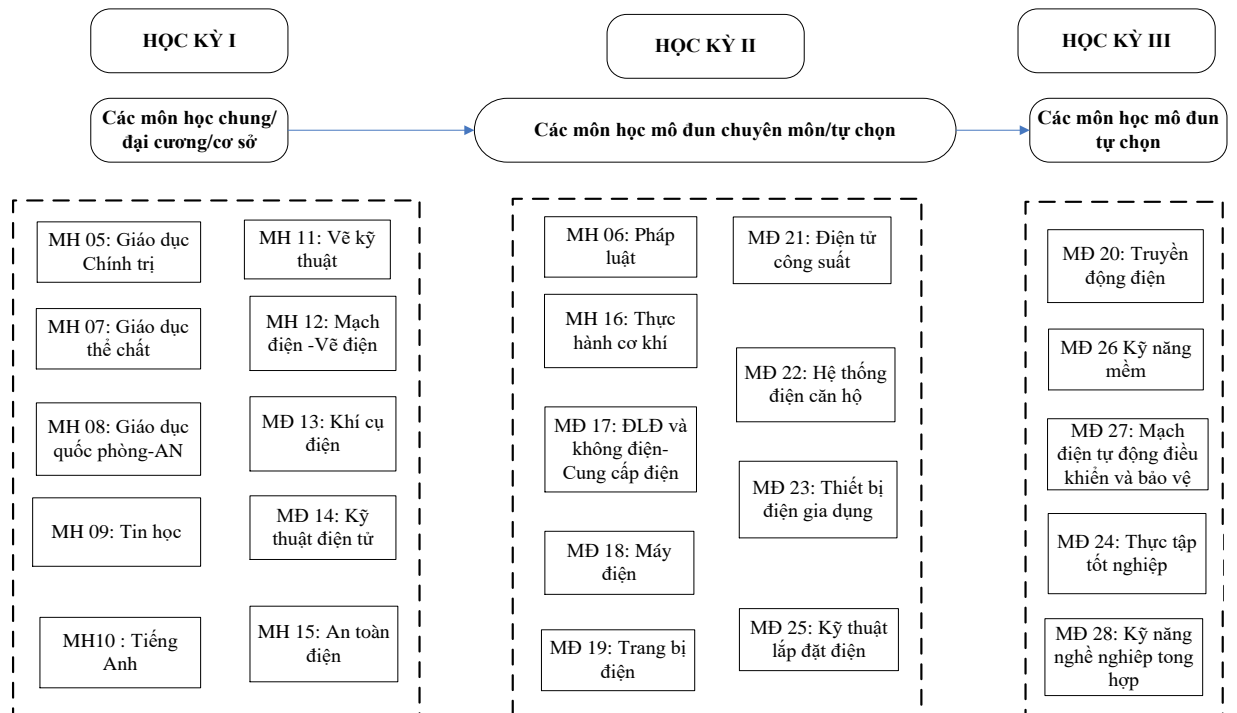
HỌC KỲ I

HỌC KỲ II

HỌC KỲ III

Các môn học chung/ đại cương/cơ sở

Các môn học mô đun chuyên môn/tự chọn

Các môn học mô đun tự chọn

MH 05: Giáo dục Chính trị

MH 11: Vẽ kỹ thuật

MH 07: Giáo dục thể chất

MH 12: Mạch điện -Vẽ điện

MH 08: Giáo dục quốc phòng-AN

MĐ 13: Khí cụ điện

MH 09: Tin học

MĐ 14: Kỹ thuật điện tử

MH10 : Tiếng Anh

MH 15: An toàn điện

MH 06: Pháp luật

MĐ 21: Điện tử công suất

MH 16: Thực hành cơ khí

MĐ 22: Hệ thống điện căn hộ

MĐ 17: ĐLĐ và không điện-Cung cấp điện

MĐ 23: Thiết bị điện gia dụng

MĐ 18: Máy điện

MĐ 19: Trang bị điện

MĐ 25: Kỹ thuật lắp đặt điện

MĐ 20: Truyền động điện

MĐ 26 Kỹ năng mềm

MĐ 27: Mạch điện tự động điều khiển và bảo vệ

MĐ 24: Thực tập tốt nghiệp

MĐ 28: Kỹ năng nghề nghiệp tong hợp